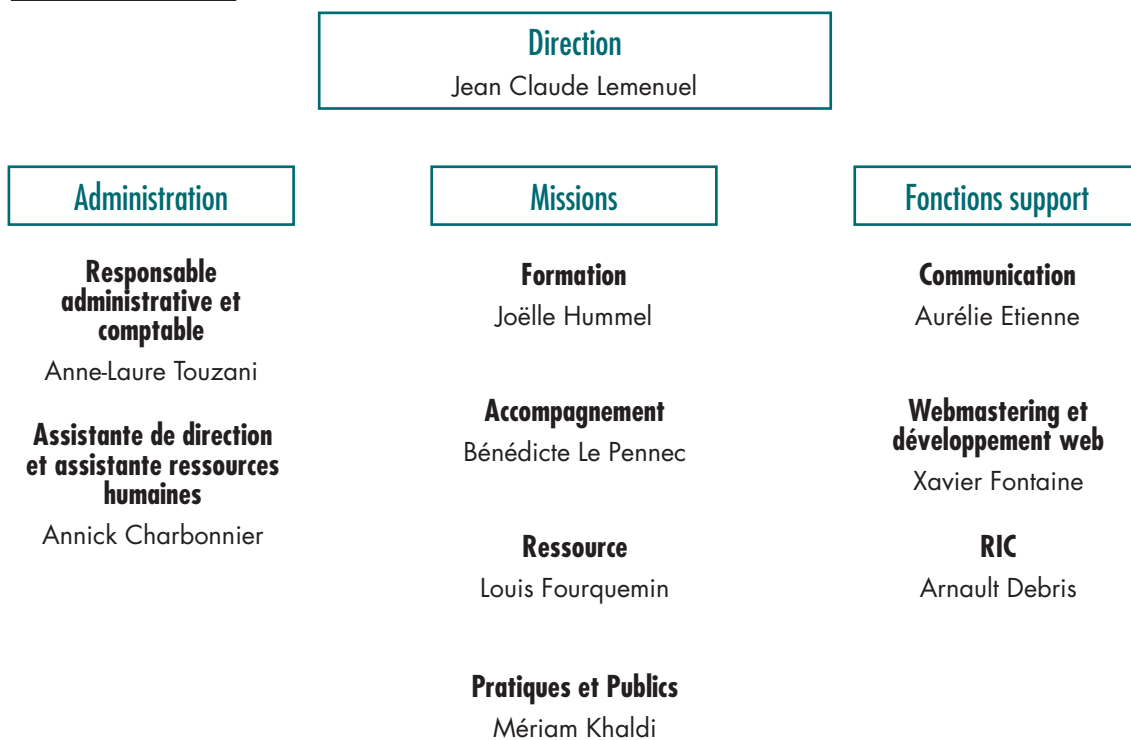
Direction
Jean Claude Lemenuel

Administration

Responsable administrative et comptable
Anne-Laure Touzani

Assistante de direction et assistante ressources humaines
Annick Charbonnier

Missions

Formation
Joëlle Hummel

Accompagnement
Bénédicte Le Pennec

Ressource
Louis Fourquemin

Pratiques et Publics
Mériam Khaldi

Fonctions support

Communication
Aurélie Etienne

Webmastering et développement web
Xavier Fontaine

RIC
Arnault Debris